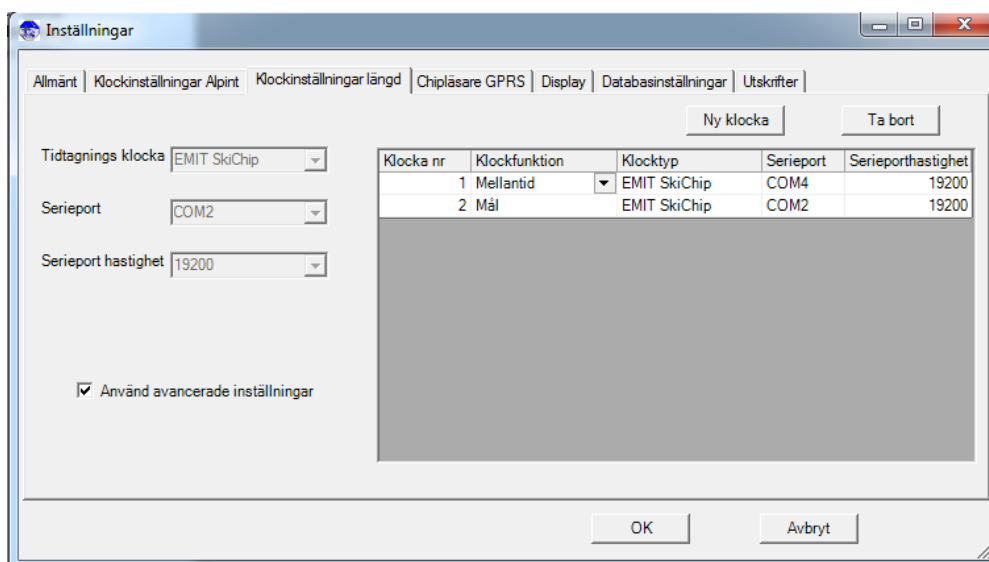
Inställningar

Allmänt | Klockinställningar Alpint | Klockinställningar längd | Chipläsare GPRS | Display | Databasinställningar | Utskrifter

Ny klocka
Ta bort

Tidtagnings klocka EMIT SkiChip

Serieport COM2

Serieport hastighet 19200

| Klocka nr | Klockfunktion | Klocktyp | Serieport | Serieporthastighet |
|---|---|---|---|---|
| 1 | Mellantid | EMIT SkiChip | COM4 | 19200 |
| 2 | Mål | EMIT SkiChip | COM2 | 19200 |

Använd avancerade inställningar

OK
Avbryt